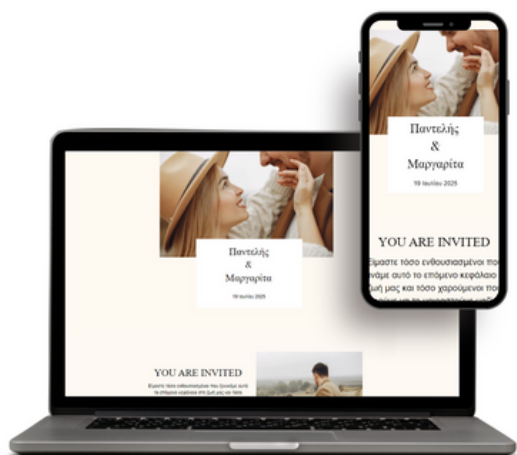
Παντελής
&
Μαργαρίτα
19 Ιουλίου 2025

YOU ARE INVITED
Είμαστε τόσο ενθουσιασμένοι που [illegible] αυτό το επόμενο κεφάλαιο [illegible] ζωή μας και τόσο χαρούμενοι που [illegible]

Παντελής
&
Μαργαρίτα
19 Ιουλίου 2025

YOU ARE INVITED
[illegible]